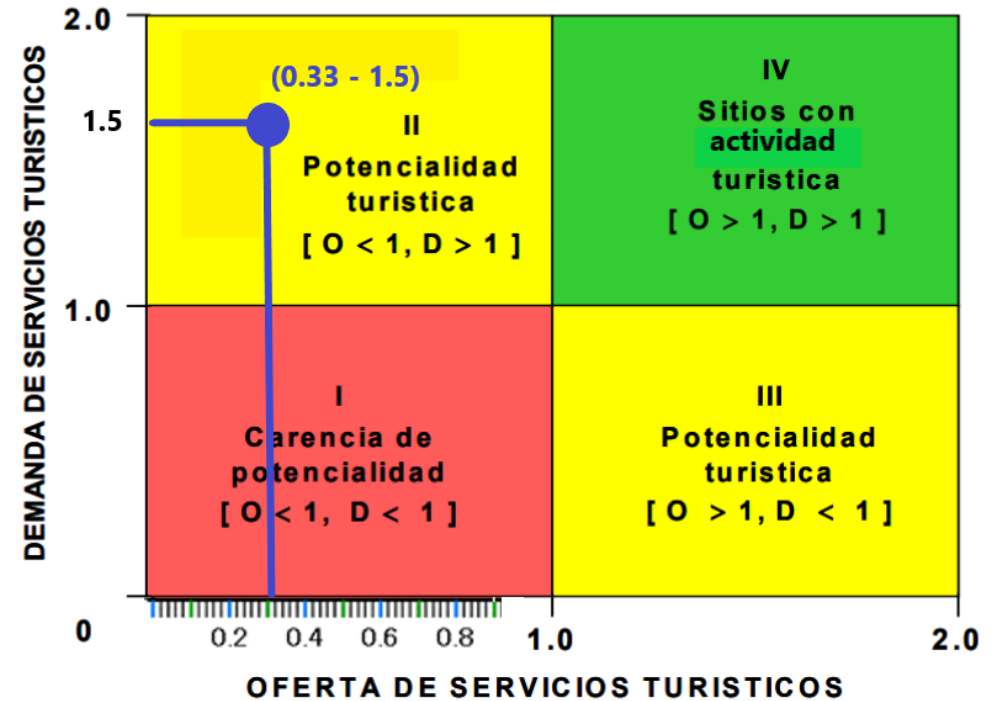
2.0

1.5

1.0

0

DEMANDA DE SERVICIOS TURISTICOS

(0.33 - 1.5)

II
Potencialidad turistica
[ O < 1, D > 1 ]

IV
Sitios con actividad turistica
[ O > 1, D > 1 ]

I
Carencia de potencialidad
[ O < 1, D < 1 ]

III
Potencialidad turistica
[ O > 1, D < 1 ]

0.2 0.4 0.6 0.8 1.0 2.0

OFERTA DE SERVICIOS TURISTICOS